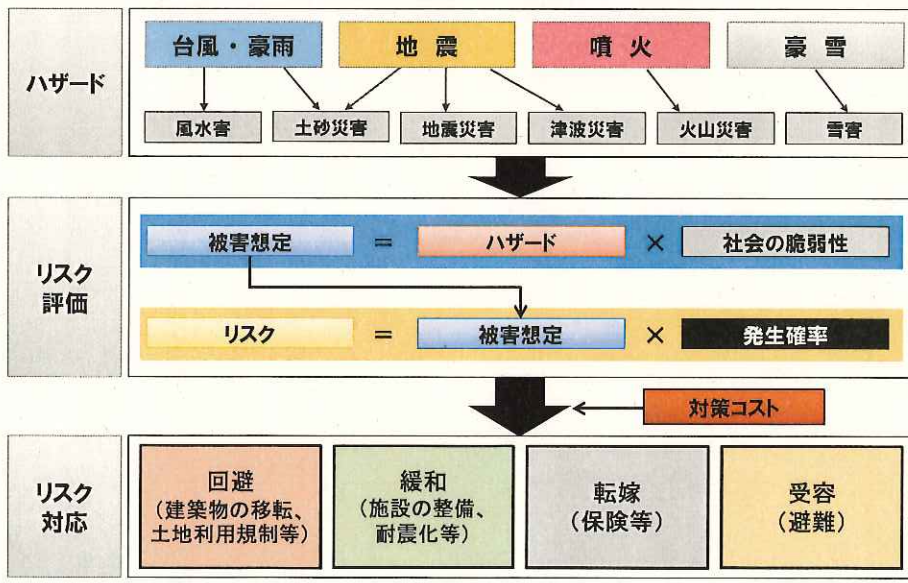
ハザード

台風・豪雨
地震
噴火
豪雪

風水害
土砂災害
地震災害
津波災害
火山災害
雪害

リスク評価

被害想定 ＝ ハザード × 社会の脆弱性

リスク ＝ 被害想定 × 発生確率

対策コスト

リスク対応

回避
（建築物の移転、土地利用規制等）

緩和
（施設の整備、耐震化等）

転嫁
（保険等）

受容
（避難）